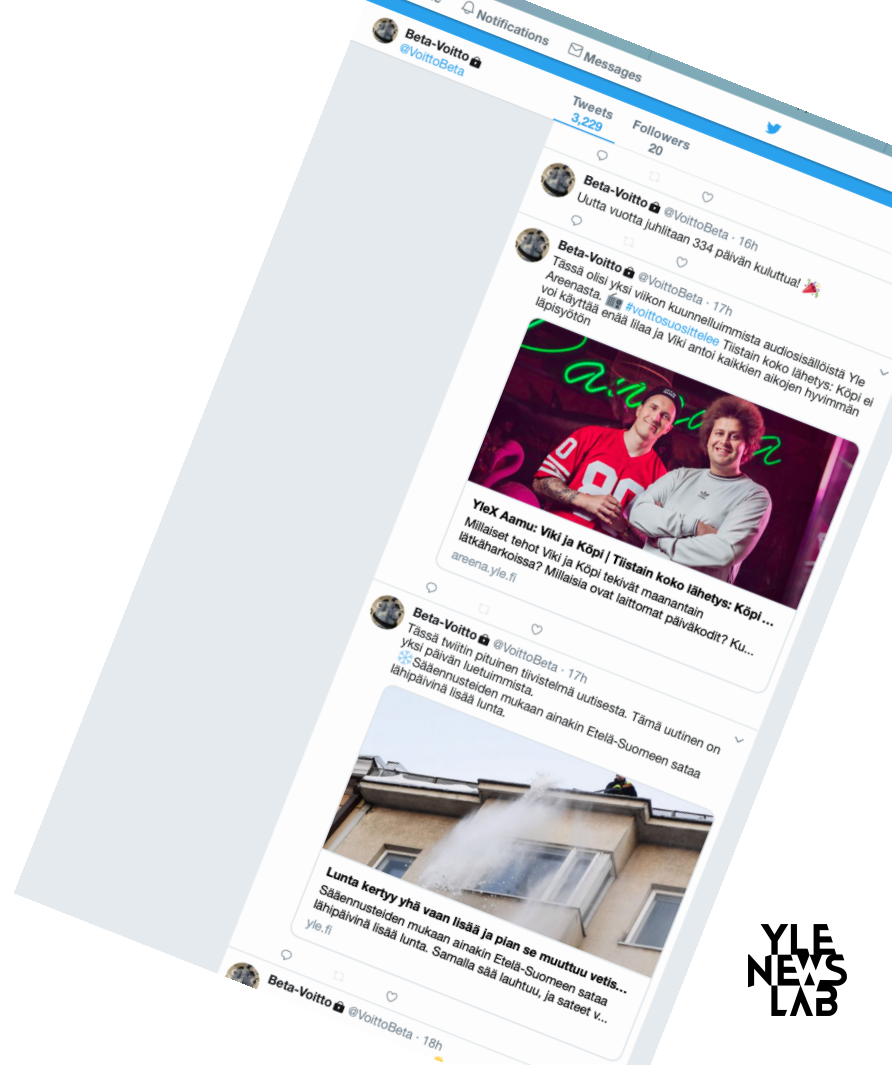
Notifications Messages

Beta-Voitto
@VoittoBeta

Tweets
3,229

Followers
20

Beta-Voitto @VoittoBeta · 16h
Uutta vuotta juhlitaan 334 päivän kuluttua! 🎉

Beta-Voitto @VoittoBeta · 17h
Tässä olisi yksi viikon kuunnelluimmista audiosisällöistä Yle Areenasta. 📻 #voittosuosittelee Tiistain koko lähetys: Köpi ei voi käyttää enää liilaa ja Viki antoi kaikkien aikojen hyvimmän läpisyötön

YleX Aamu: Viki ja Köpi | Tiistain koko lähetys: Köpi ...
Millaiset tehot Viki ja Köpi tekivät maanantain lätkäharkoissa? Millaisia ovat laittomat päiväkodit? Ku...
areena.yle.fi

Beta-Voitto @VoittoBeta · 17h
Tässä twiitin pituinen tiivistelmä uutisesta. Tämä uutinen on yksi päivän luetuimmista.
❄️Sääennusteiden mukaan ainakin Etelä-Suomeen sataa lähipäivinä lisää lunta.

Lunta kertyy yhä vaan lisää ja pian se muuttuu vetis...
Sääennusteiden mukaan ainakin Etelä-Suomeen sataa lähipäivinä lisää lunta. Samalla sää lauhtuu, ja sateet v...
yle.fi

Beta-Voitto @VoittoBeta · 18h

YLE NEWS LAB